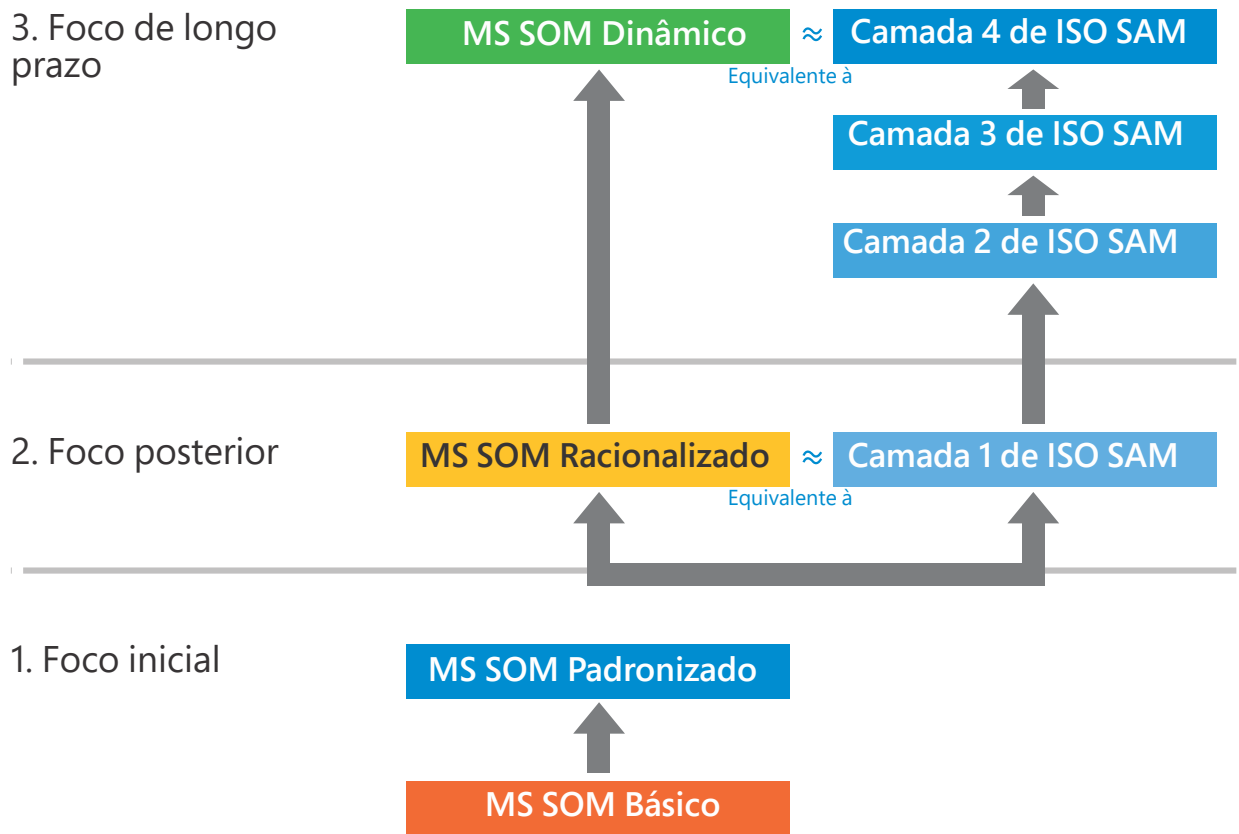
3. Foco de longo prazo

MS SOM Dinâmico ≈ Camada 4 de ISO SAM
Equivalente à

Camada 3 de ISO SAM

Camada 2 de ISO SAM

2. Foco posterior

MS SOM Racionalizado ≈ Camada 1 de ISO SAM
Equivalente à

1. Foco inicial

MS SOM Padronizado

MS SOM Básico